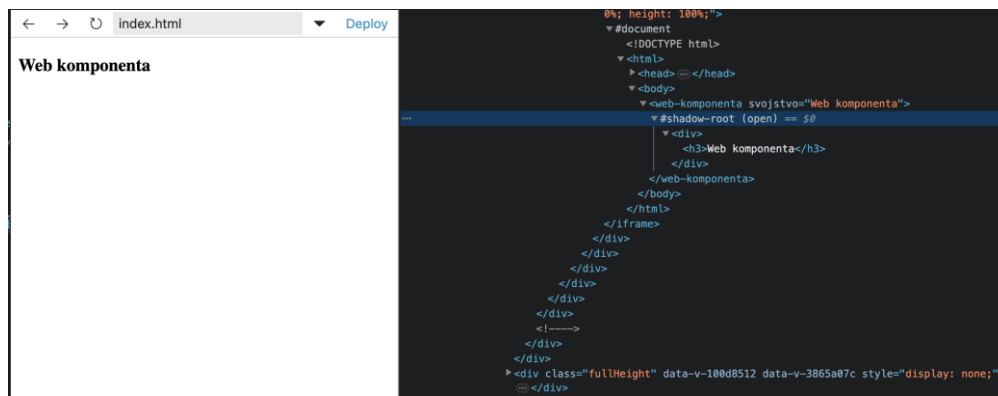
← → ↻ index.html ▾ Deploy

Web komponenta

0%; height: 100%;">
▾#document
<!DOCTYPE html>
▾<html>
▸<head> ··· </head>
▾<body>
▾<web-komponenta svojstvo="Web komponenta">
··· ▾#shadow-root (open) == $0
▾<div>
<h3>Web komponenta</h3>
</div>
</web-komponenta>
</body>
</html>
</iframe>
</div>
</div>
</div>
</div>
</div>
</div>
<!---->
</div>
</div>
▸<div class="fullHeight" data-v-100d8512 data-v-3865a07c style="display: none;"
··· </div>